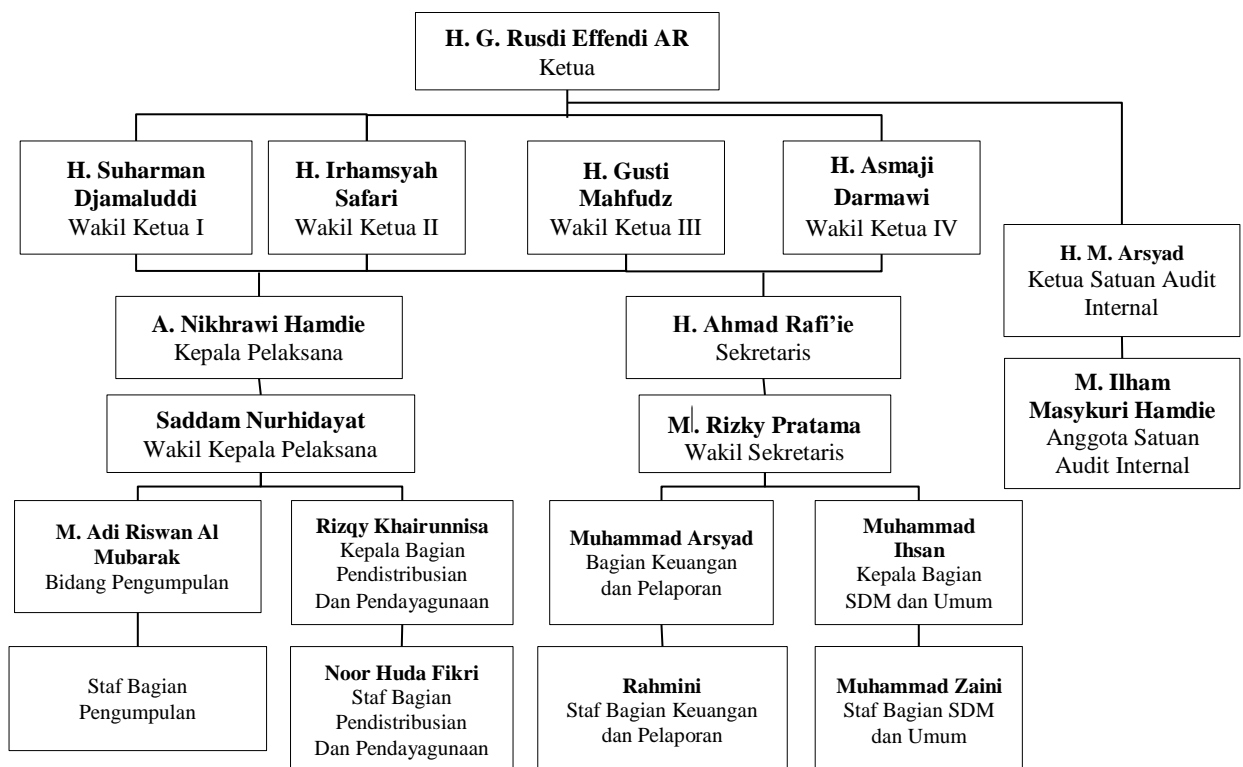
H. G. Rusdi Effendi AR
Ketua

H. Suharman Djamaluddi
Wakil Ketua I

H. Irhamsyah Safari
Wakil Ketua II

H. Gusti Mahfudz
Wakil Ketua III

H. Asmaji Darmawi
Wakil Ketua IV

H. M. Arsyad
Ketua Satuan Audit Internal

M. Ilham Masykuri Hamdie
Anggota Satuan Audit Internal

A. Nikhrawi Hamdie
Kepala Pelaksana

H. Ahmad Rafi'ie
Sekretaris

Saddam Nurhidayat
Wakil Kepala Pelaksana

M. Rizky Pratama
Wakil Sekretaris

M. Adi Riswan Al Mubarak
Bidang Pengumpulan

Rizqy Khairunnisa
Kepala Bagian Pendistribusian Dan Pendayagunaan

Muhammad Arsyad
Bagian Keuangan dan Pelaporan

Muhammad Ihsan
Kepala Bagian SDM dan Umum

Staf Bagian Pengumpulan

Noor Huda Fikri
Staf Bagian Pendistribusian Dan Pendayagunaan

Rahmini
Staf Bagian Keuangan dan Pelaporan

Muhammad Zaini
Staf Bagian SDM dan Umum